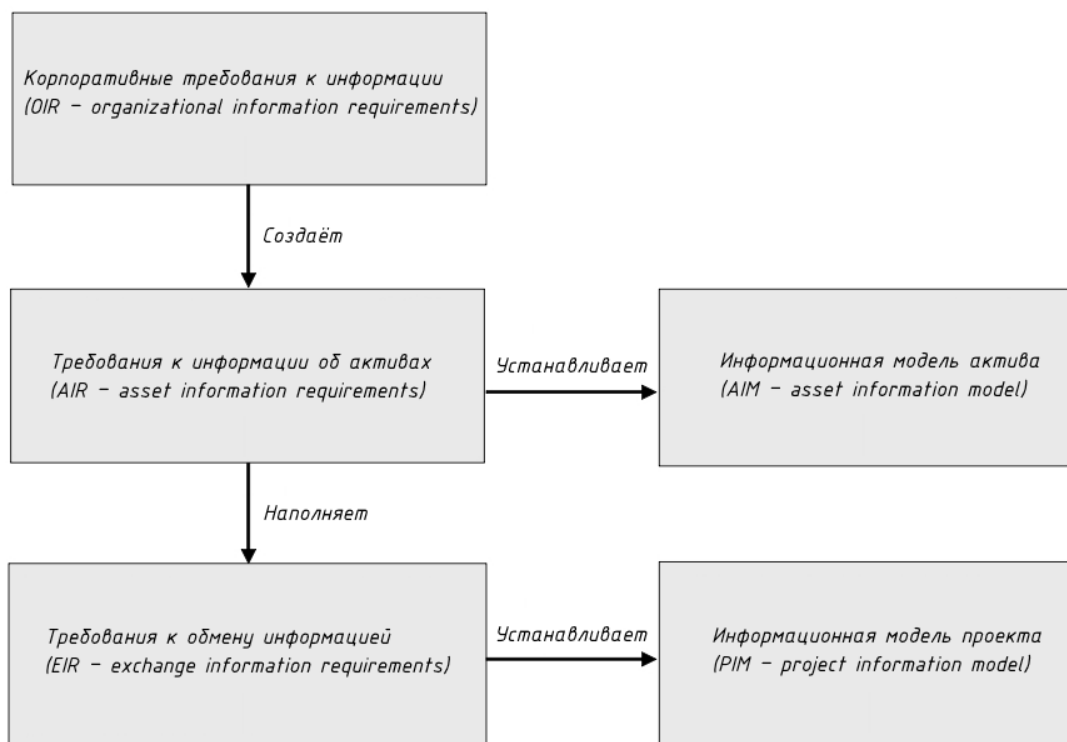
Корпоративные требования к информации (OIR – organizational information requirements)

Создаёт

Требования к информации об активах (AIR – asset information requirements)

Устанавливает

Информационная модель актива (AIM – asset information model)

Наполняет

Требования к обмену информацией (EIR – exchange information requirements)

Устанавливает

Информационная модель проекта (PIM – project information model)